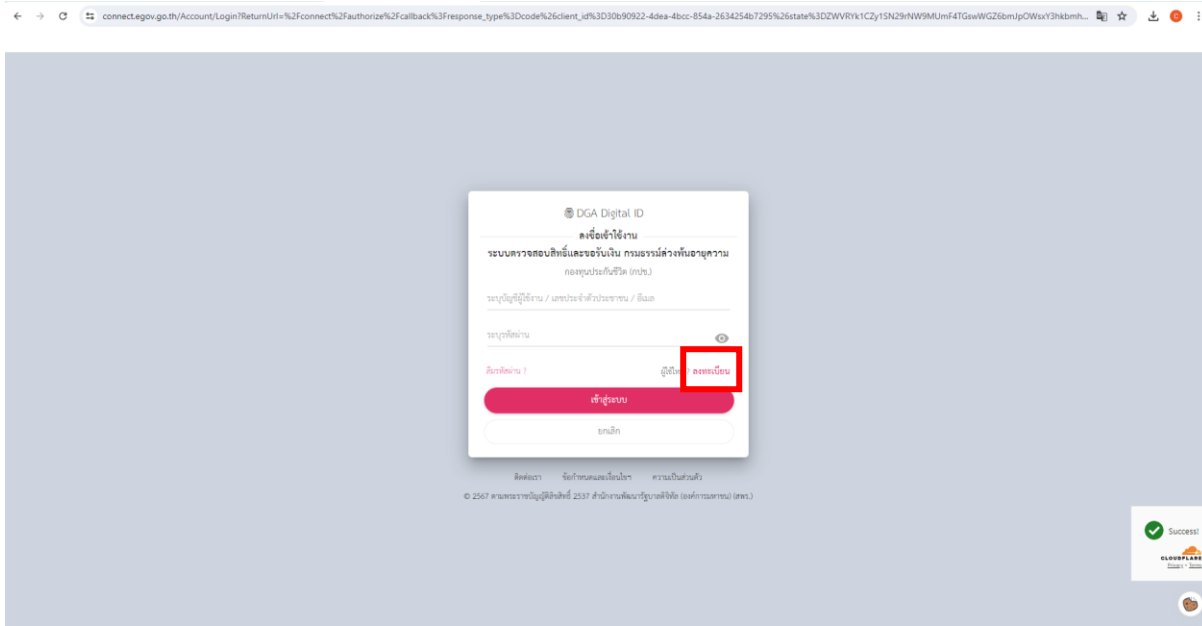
connect.egov.go.th/Account/Login?ReturnUrl=%2Fconnect%2Fauthorize%2Fcallback%3Fresponse_type%3Dcode%26client_id%3D30b90922-4dea-4bcc-854a-2634254b7295%26state%3DZWVRYk1CZy1SN29rNW9MUmF4TGswWGZ6bmJpOWsxY3hkbmh...

DGA Digital ID

ลงชื่อเข้าใช้งาน

ระบบตรวจสอบสิทธิ์และขอรับเงิน กรมธรรม์ล่วงพ้นอายุความ

กองทุนประกันชีวิต (กปช.)

ระบุบัญชีผู้ใช้งาน / เลขประจำตัวประชาชน / อีเมล

ระบุรหัสผ่าน

ลืมรหัสผ่าน ?

ผู้ใช้ใหม่ ? ลงทะเบียน

เข้าสู่ระบบ

ยกเลิก

ติดต่อเรา ข้อกำหนดและเงื่อนไขฯ ความเป็นส่วนตัว

© 2567 ตามพระราชบัญญัติลิขสิทธิ์ 2537 สำนักงานพัฒนารัฐบาลดิจิทัล (องค์การมหาชน) (สพร.)

Success!

CLOUDFLARE

Privacy • Terms